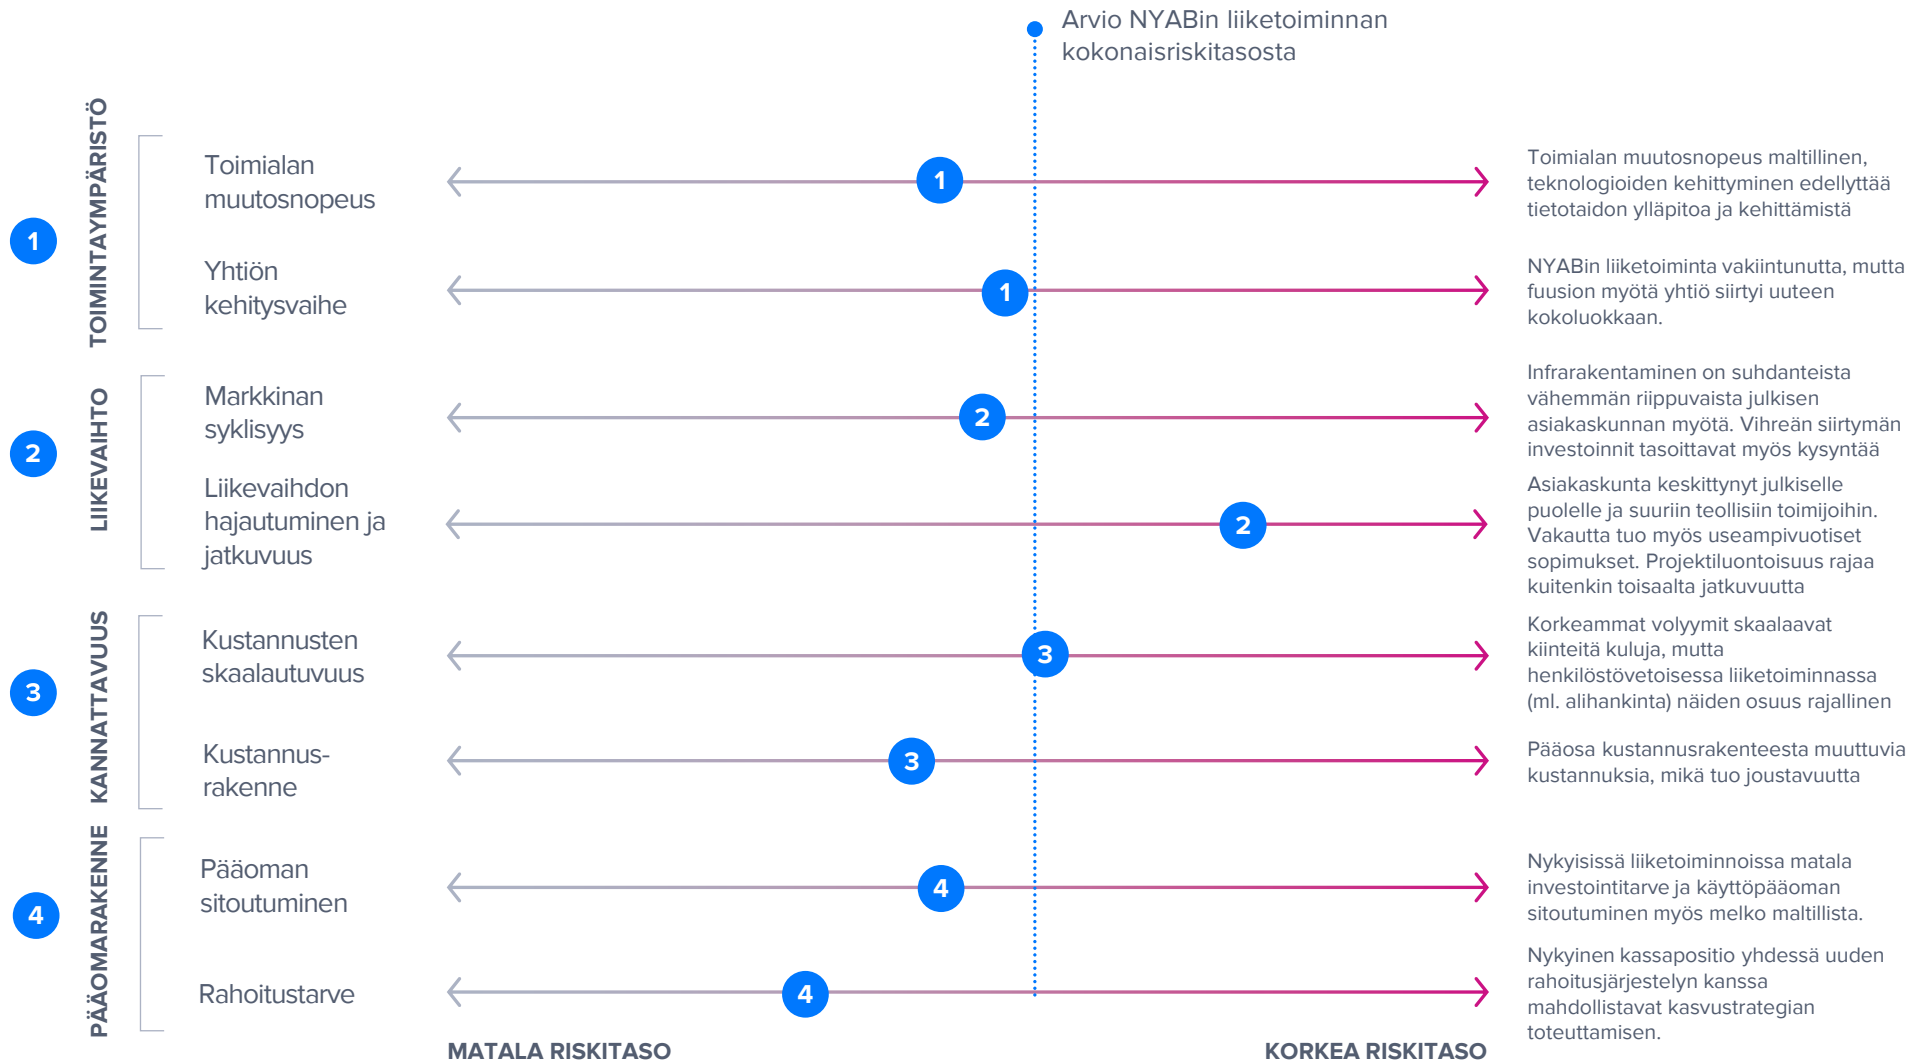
Arvio NYABin liiketoiminnan kokonaisriskitasosta

1 TOIMINTAYMPÄRISTÖ

Toimialan muutosnopeus

1

Toimialan muutosnopeus maltillinen, teknologioiden kehittyminen edellyttää tietotaidon ylläpitoa ja kehittämistä

Yhtiön kehitysvaihe

1

NYABin liiketoiminta vakiintunutta, mutta fuusion myötä yhtiö siirtyi uuteen kokoluokkaan.

2 LIIKEVAIHTO

Markkinan syklisyys

2

Infrarakentaminen on suhdanteista vähemmän riippuvaista julkisen asiakaskunnan myötä. Vihreän siirtymän investoinnit tasoittavat myös kysyntää

Liikevaihdon hajautuminen ja jatkuvuus

2

Asiakaskunta keskittynyt julkiselle puolelle ja suuriin teollisiin toimijoihin. Vakautta tuo myös useampivuotiset sopimukset. Projektiluontoisuus rajaa kuitenkin toisaalta jatkuvuutta

3 KANNATTAVUUS

Kustannusten skaalautuvuus

3

Korkeammat volyymit skaalaavat kiinteitä kuluja, mutta henkilöstövetoisessa liiketoiminnassa (ml. alihankinta) näiden osuus rajallinen

Kustannus-rakenne

3

Pääosa kustannusrakenteesta muuttuvia kustannuksia, mikä tuo joustavuutta

4 PÄÄOMARAKENNE

Pääoman sitoutuminen

4

Nykyisissä liiketoiminnoissa matala investointitarve ja käyttöpääoman sitoutuminen myös melko maltillista.

Rahoitustarve

4

Nykyinen kassapositio yhdessä uuden rahoitusjärjestelyn kanssa mahdollistavat kasvustrategian toteuttamisen.

MATALA RISKITASO

KORKEA RISKITASO